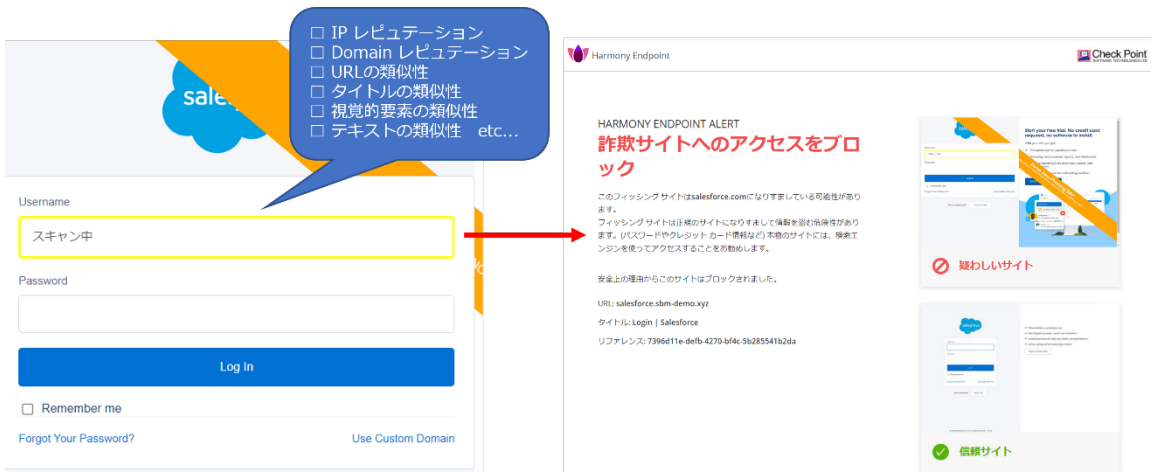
□ IP レピュテーション
□ Domain レピュテーション
□ URLの類似性
□ タイトルの類似性
□ 視覚的要素の類似性
□ テキストの類似性　etc…

sales

Username

スキャン中

Password

Log In

Remember me

Forgot Your Password?

Use Custom Domain

Harmony Endpoint

Check Point SOFTWARE TECHNOLOGIES LTD.

HARMONY ENDPOINT ALERT

詐欺サイトへのアクセスをブロック

このフィッシング サイトはsalesforce.comになりすましている可能性があります。

フィッシング サイトは正規のサイトになりすまして情報を盗む危険性があります。(パスワードやクレジット カード情報など) 本物のサイトには、検索エンジンを使ってアクセスすることをお勧めします。

安全上の理由からこのサイトはブロックされました。

URL: salesforce.sbm-demo.xyz

タイトル: Login | Salesforce

リファレンス: 7396d11e-defb-4270-bf4c-5b285541b2da

Start your free trial. No credit card required, no software to install.

疑わしいサイト

salesforce

信頼サイト